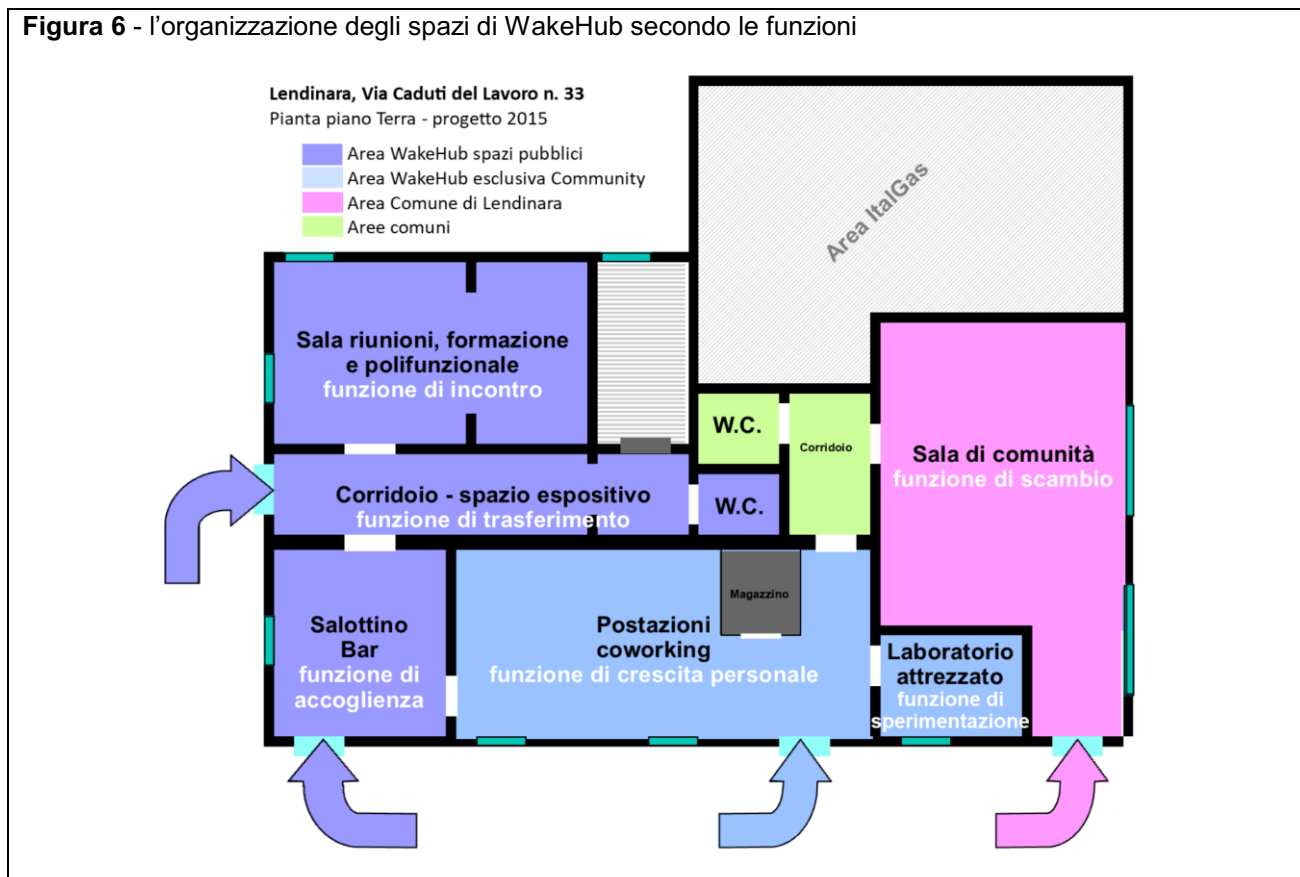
**Figura 6** - l'organizzazione degli spazi di WakeHub secondo le funzioni

**Lendinara, Via Caduti del Lavoro n. 33**
Pianta piano Terra - progetto 2015

Area WakeHub spazi pubblici
Area WakeHub esclusiva Community
Area Comune di Lendinara
Aree comuni

Area ItalGas

Sala riunioni, formazione e polifunzionale
funzione di incontro

W.C.

Corridoio

Sala di comunità
funzione di scambio

Corridoio - spazio espositivo
funzione di trasferimento

W.C.

Magazzino

Salottino Bar
funzione di accoglienza

Postazioni coworking
funzione di crescita personale

Laboratorio attrezzato
funzione di sperimentazione